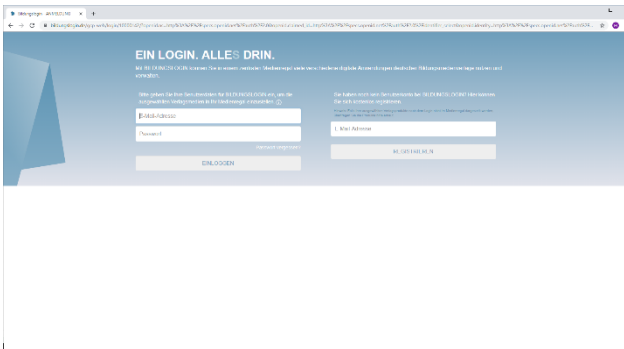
Bildungslogin - MUNDO/LE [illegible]

EIN LOGIN. ALLES DRIN.

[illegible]

Bitte geben Sie Ihre Benutzerdaten für BILDUNGSLOGIN ein, um die ausgewählten Bildungsmedien zu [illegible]

E-Mail-Adresse

Passwort

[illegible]

EINLOGGEN

Sie haben noch kein Benutzerkonto bei BILDUNGSLOGIN? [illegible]

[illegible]

E-Mail-Adresse

JETZT STARTEN